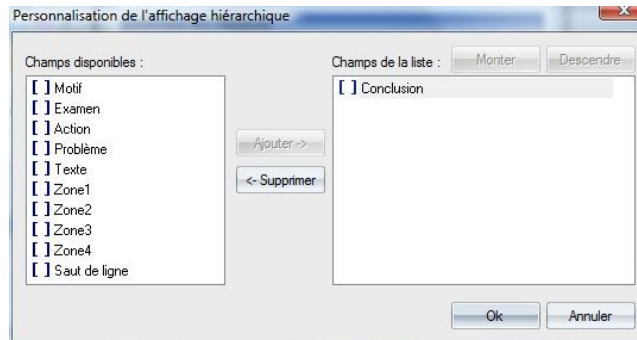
Personnalisation de l'affichage hiérarchique

Champs disponibles :

[ ] Motif
[ ] Examen
[ ] Action
[ ] Problème
[ ] Texte
[ ] Zone1
[ ] Zone2
[ ] Zone3
[ ] Zone4
[ ] Saut de ligne

Ajouter ->

<- Supprimer

Champs de la liste :

Monter

Descendre

[ ] Conclusion

Ok

Annuler